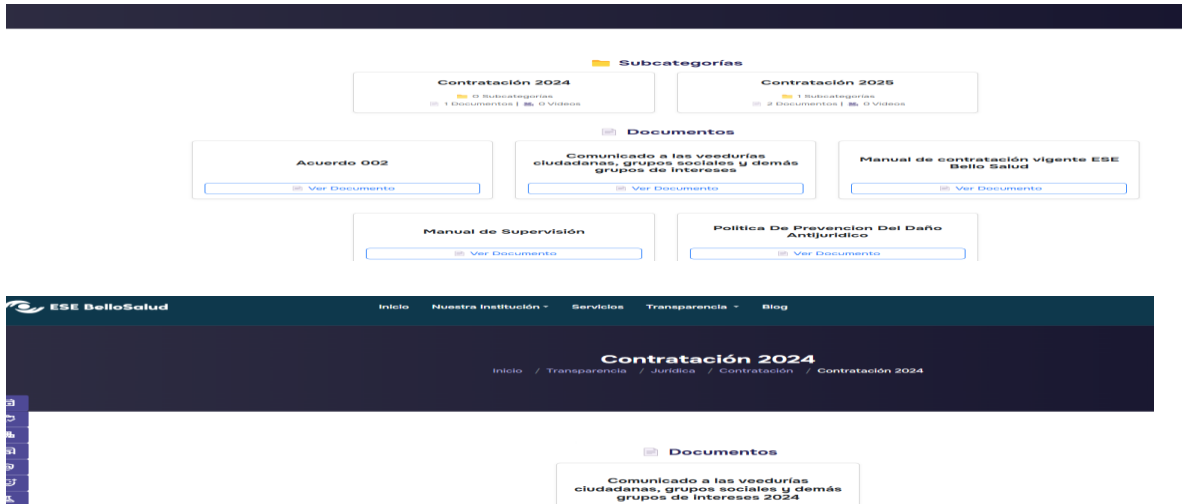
Subcategorías

Contratación 2024
0 Subcategorías
1 Documentos | 0 Videos

Contratación 2025
1 Subcategorías
2 Documentos | 0 Videos

Documentos

Acuerdo 002
Ver Documento

Comunicado a las veedurías ciudadanas, grupos sociales y demás grupos de intereses
Ver Documento

Manual de contratación vigente ESE Bello Salud
Ver Documento

Manual de Supervisión
Ver Documento

Politica De Prevencion Del Daño Antijuridico
Ver Documento

ESE BelloSalud

Inicio Nuestra Institución Servicios Transparencia Blog

Contratación 2024

Inicio / Transparencia / Juridica / Contratación / Contratación 2024

Documentos

Comunicado a las veedurías ciudadanas, grupos sociales y demás grupos de intereses 2024